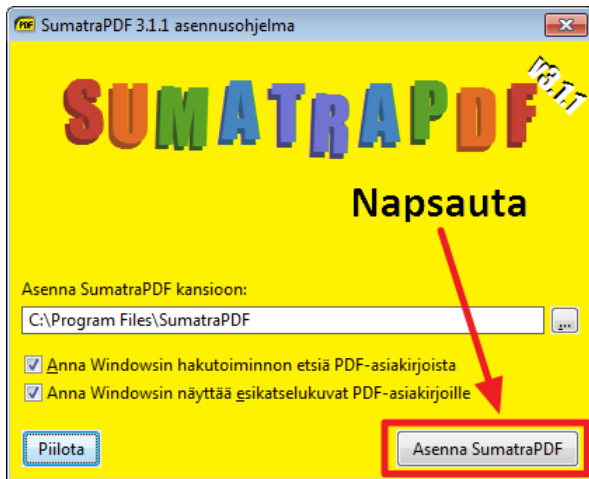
SumatraPDF 3.1.1 asennusohjelma

SUMATRAPDF v3.1.1

Napsauta

Asenna SumatraPDF kansioon:

C:\Program Files\SumatraPDF

...

Anna Windowsin hakutoiminnon etsiä PDF-asiakirjoista

Anna Windowsin näyttää esikatselukuvat PDF-asiakirjoille

Piilota

Asenna SumatraPDF